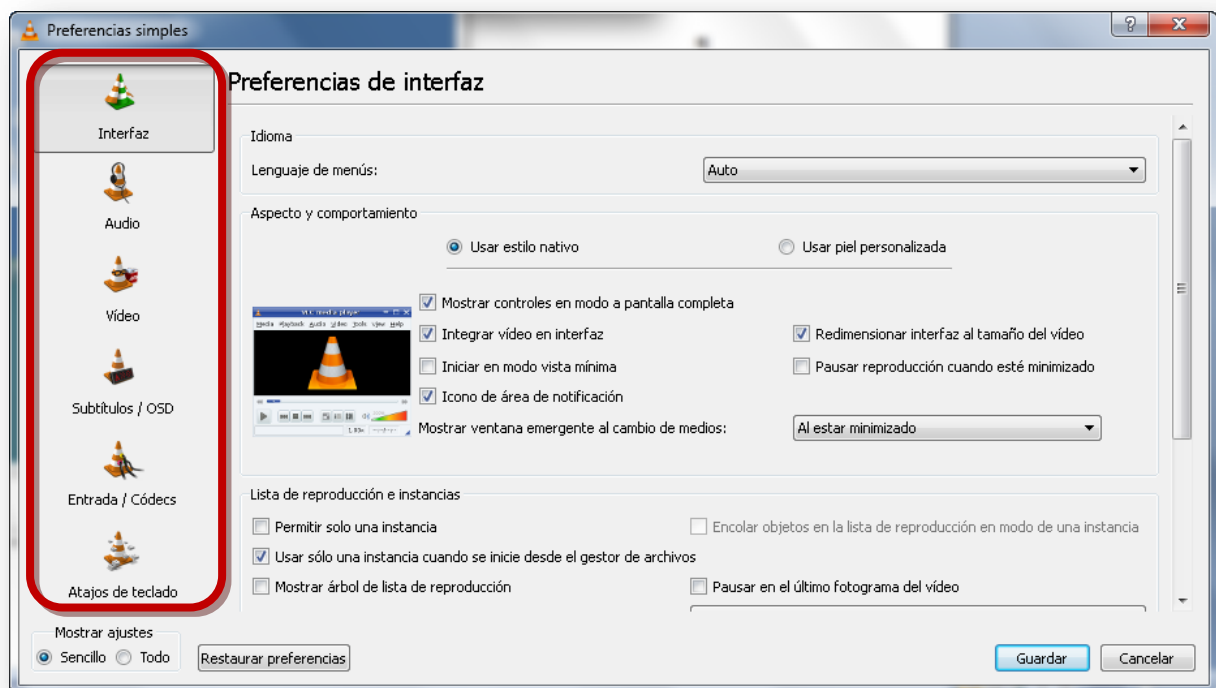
Preferencias simples

Interfaz

Audio

Vídeo

Subtítulos / OSD

Entrada / Códecs

Atajos de teclado

Preferencias de interfaz

Idioma

Lenguaje de menús: Auto

Aspecto y comportamiento

Usar estilo nativo

Usar piel personalizada

VLC media player

Media Playback Audio Video Tools View Help

Mostrar controles en modo a pantalla completa

Integrar vídeo en interfaz

Redimensionar interfaz al tamaño del vídeo

Iniciar en modo vista mínima

Pausar reproducción cuando esté minimizado

Icono de área de notificación

Mostrar ventana emergente al cambio de medios: Al estar minimizado

Lista de reproducción e instancias

Permitir solo una instancia

Encolar objetos en la lista de reproducción en modo de una instancia

Usar sólo una instancia cuando se inicie desde el gestor de archivos

Mostrar árbol de lista de reproducción

Pausar en el último fotograma del vídeo

Mostrar ajustes

Sencillo Todo

Restaurar preferencias

Guardar

Cancelar